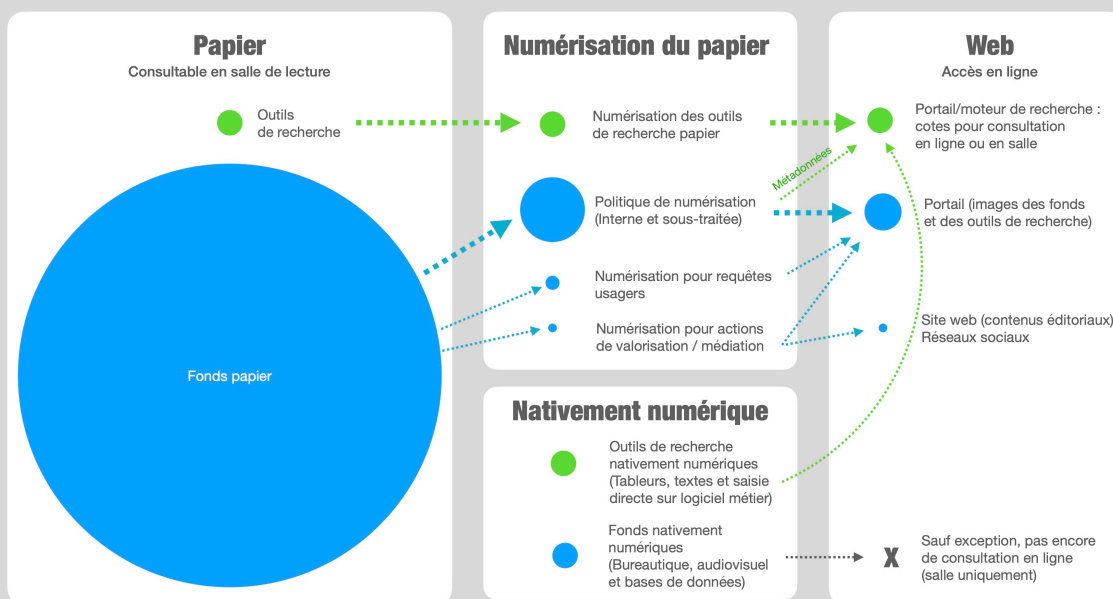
Papier
Consultable en salle de lecture

Outils de recherche

Fonds papier

Numérisation du papier

Numérisation des outils de recherche papier

Métadonnées

Politique de numérisation (Interne et sous-traitée)

Numérisation pour requêtes usagers

Numérisation pour actions de valorisation / médiation

Nativement numérique

Outils de recherche nativement numériques (Tableurs, textes et saisie directe sur logiciel métier)

Fonds nativement numériques (Bureautique, audiovisuel et bases de données)

Web
Accès en ligne

Portail/moteur de recherche : cotes pour consultation en ligne ou en salle

Portail (images des fonds et des outils de recherche)

Site web (contenus éditoriaux) Réseaux sociaux

X

Sauf exception, pas encore de consultation en ligne (salle uniquement)